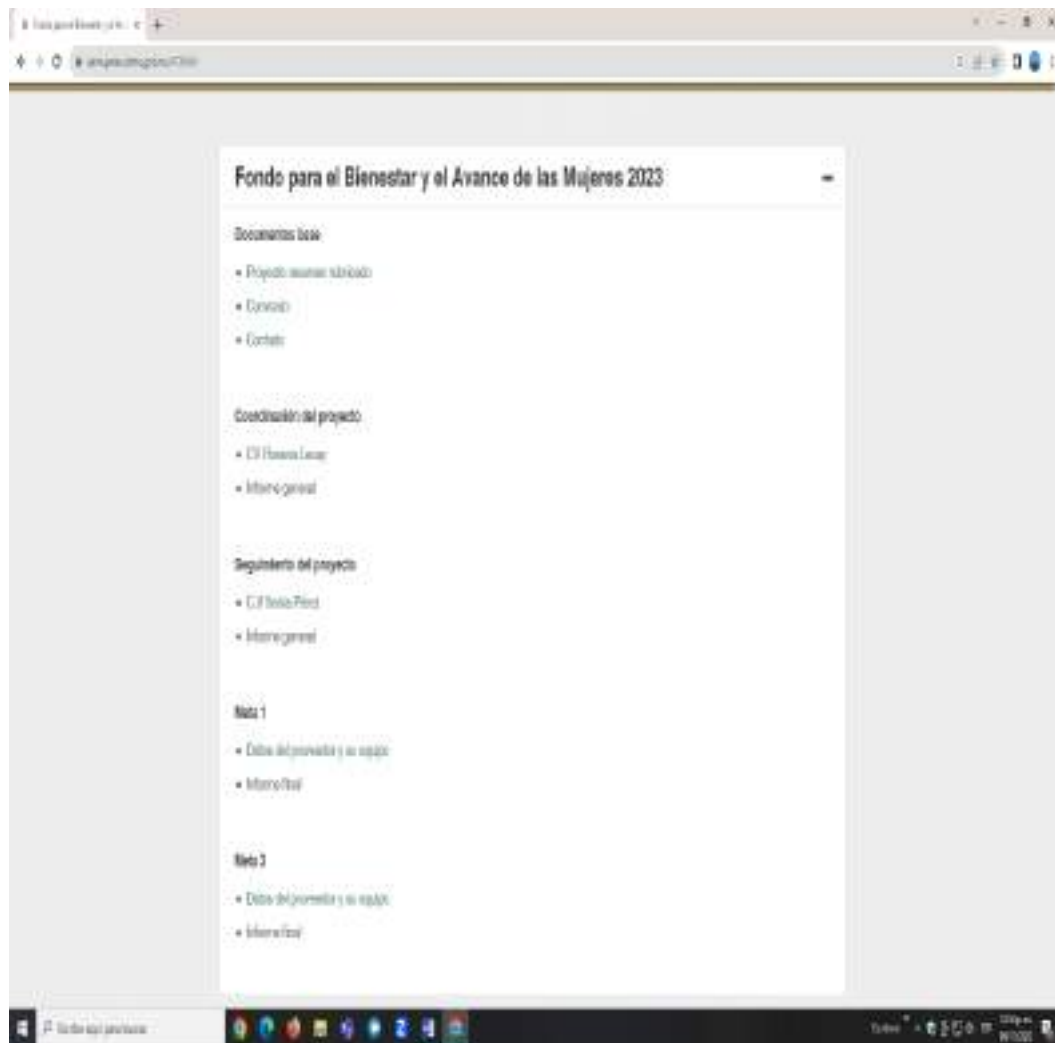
Fondo para el Bienestar y el Avance de las Mujeres 2023

Documentos base

• Proyecto resumen sobrado
• Convenio
• Contrato

Coordinación del proyecto

• CV Rosana Lucas
• Informe general

Seguimiento del proyecto

• CV Sonia Pérez
• Informe general

Meta 1

• Datos del promotor y su equipo
• Informe final

Meta 3

• Datos del promotor y su equipo
• Informe final